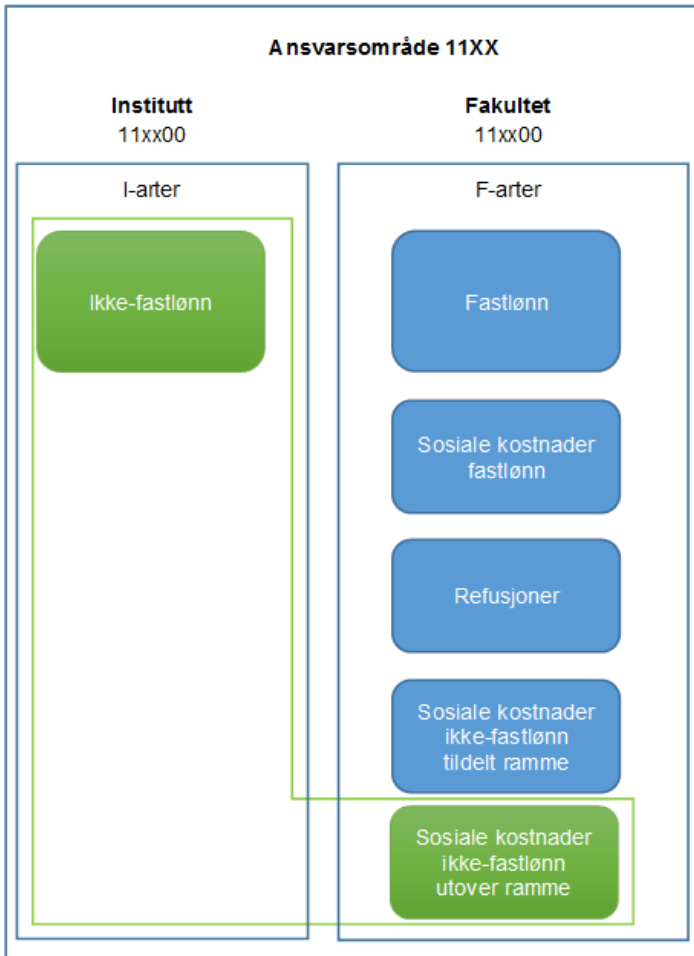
Ansvarsområde 11XX

Institutt
11xx00

Fakultet
11xx00

I-arter

Ikke-fastlønn

F-arter

Fastlønn

Sosiale kostnader fastlønn

Refusjoner

Sosiale kostnader ikke-fastlønn tildelt ramme

Sosiale kostnader ikke-fastlønn utover ramme